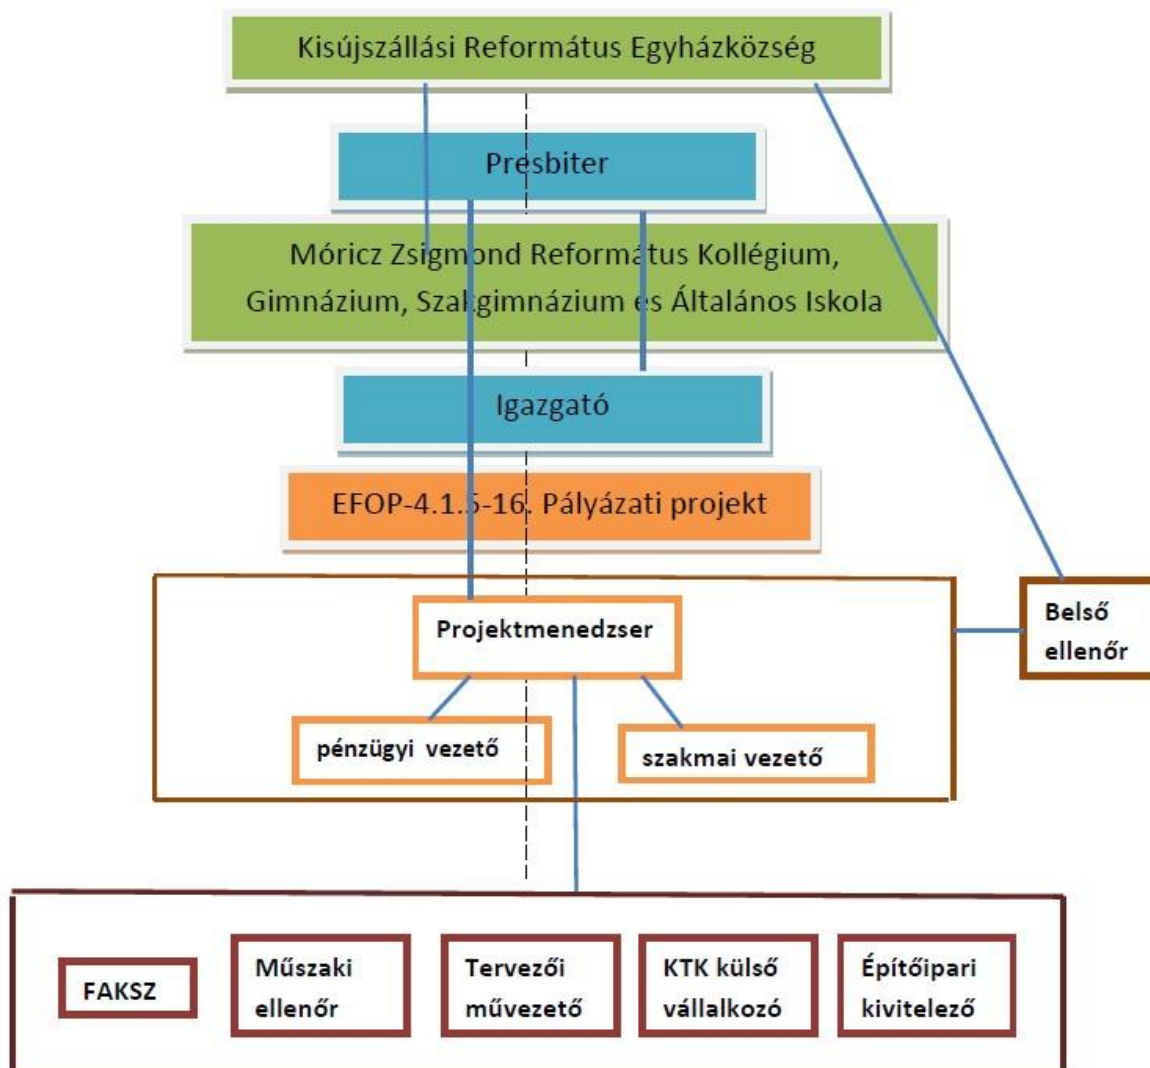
Kisújszállási Református Egyházközség

Presbiter

Móricz Zsigmond Református Kollégium, Gimnázium, Szakgimnázium és Általános Iskola

Igazgató

EFOP-4.1.5-16. Pályázati projekt

Projektmenedzser

pénzügyi vezető

szakmai vezető

Belső ellenőr

FAKSZ

Műszaki ellenőr

Tervezői művezető

KTK külső vállalkozó

Építőipari kivitelező